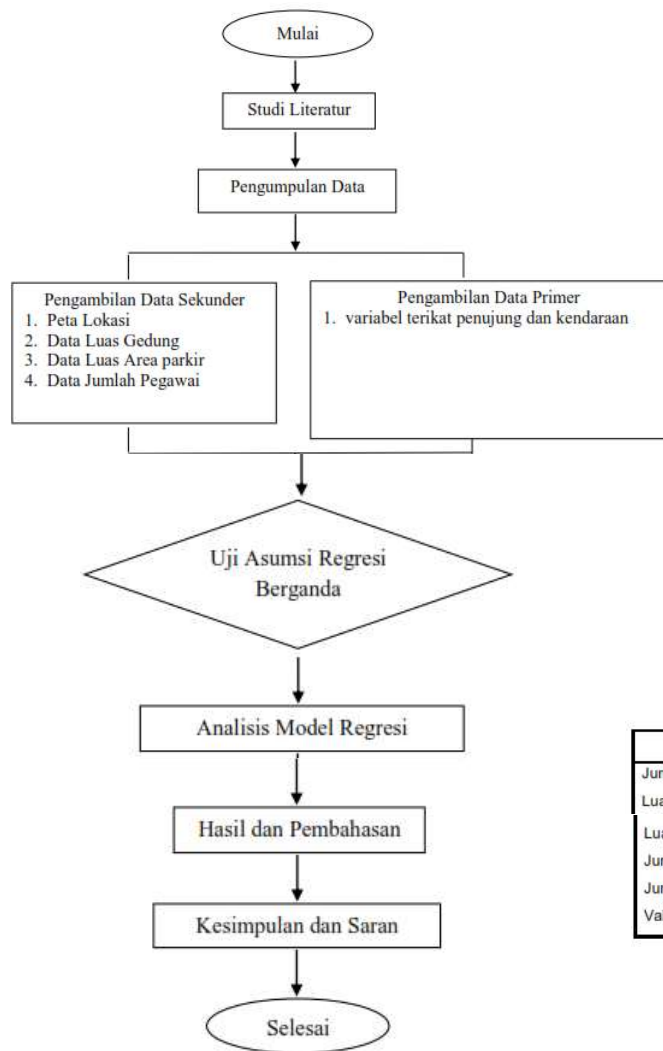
Mulai

Studi Literatur

Pengumpulan Data

Pengambilan Data Sekunder
1. Peta Lokasi
2. Data Luas Gedung
3. Data Luas Area parkir
4. Data Jumlah Pegawai

Pengambilan Data Primer
1. variabel terikat penujung dan kendaraan

Uji Asumsi Regresi Berganda

Analisis Model Regresi

Hasil dan Pembahasan

Kesimpulan dan Saran

Selesai

Jur
Lua
Lua
Jur
Jur
Val